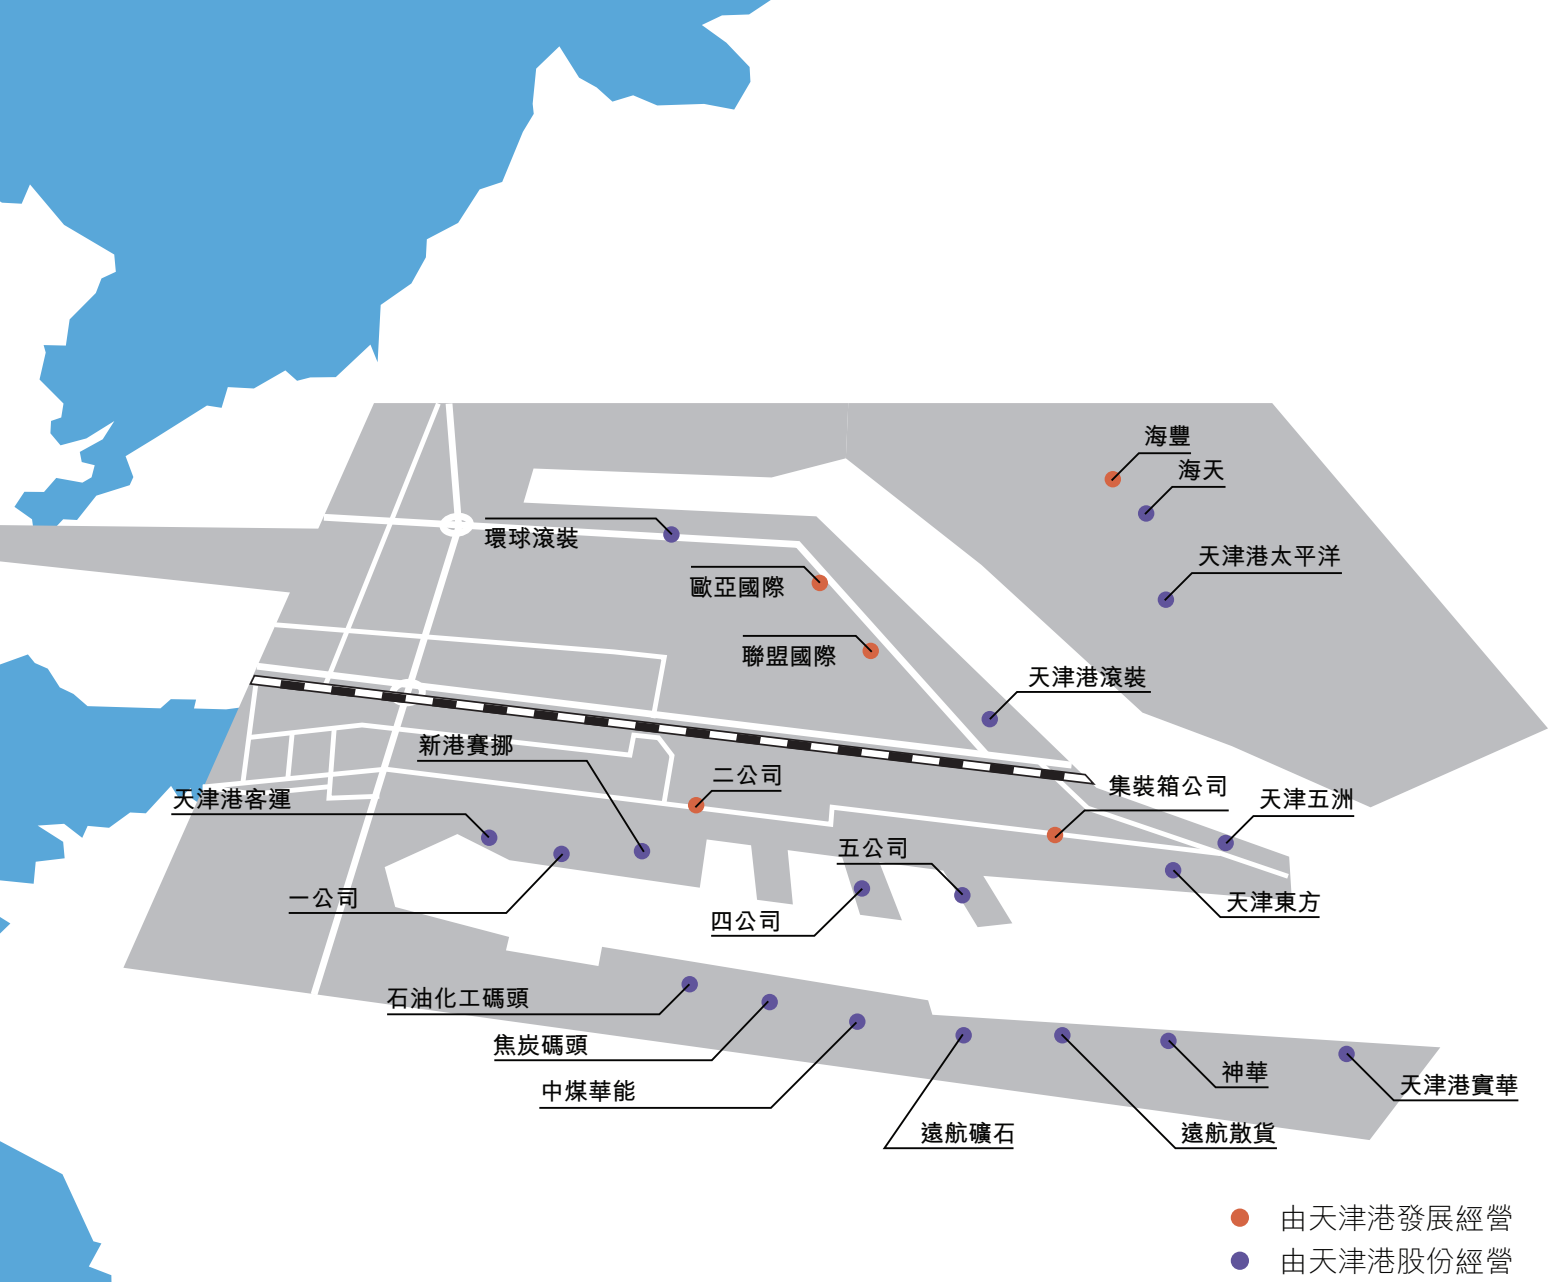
海豐
海天
天津港太平洋
環球滾裝
歐亞國際
聯盟國際
天津港滾裝
新港賽挪
二公司
集裝箱公司
天津五洲
天津港客運
五公司
一公司
四公司
天津東方
石油化工碼頭
焦炭碼頭
中煤華能
神華
天津港實華
遠航礦石
遠航散貨
由天津港發展經營
由天津港股份經營